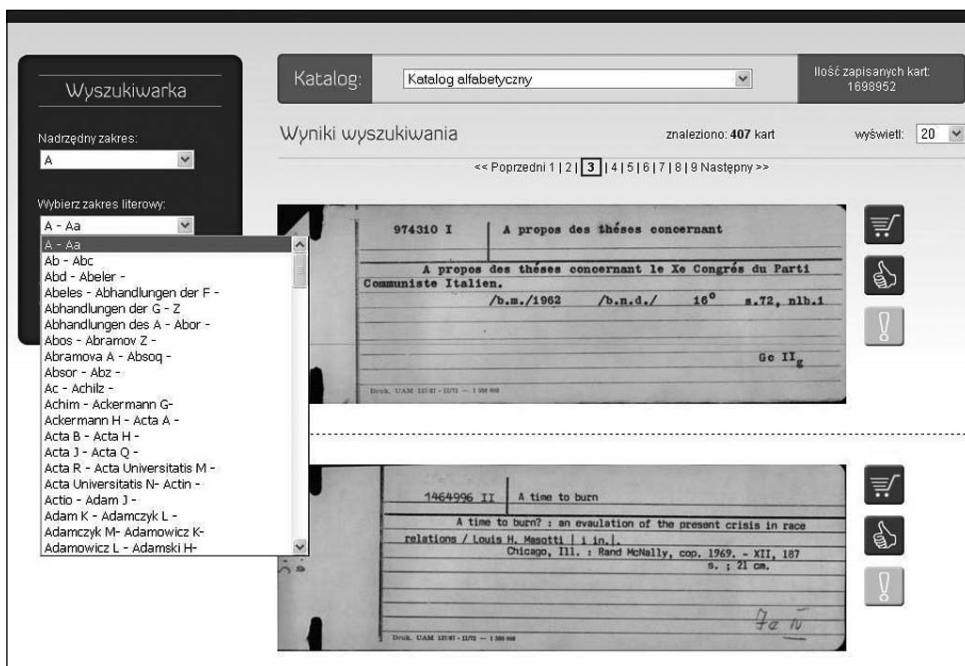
Wyszukiwarka

Nadrzędny zakres:
A

Wybierz zakres literowy:
A - Aa
A - Aa
Ab - Abc
Abd - Abeler -
Abeles - Abhandlungen der F -
Abhandlungen der G - Z
Abhandlungen des A - Abor -
Abos - Abramov Z -
Abramova A - Absoq -
Absor - Abz -
Ac - Achilz -
Achim - Ackermann G-
Ackermann H - Acta A -
Acta B - Acta H -
Acta J - Acta Q -
Acta R - Acta Universitatis M -
Acta Universitatis N- Actin -
Actio - Adam J -
Adam K - Adamczyk L -
Adamczyk M- Adamowicz K-
Adamowicz L - Adamski H-

Katalog: Katalog alfabetyczny

Ilość zapisanych kart: 1698952

Wyniki wyszukiwania

znaleziono: 407 kart

wyświetl: 20

<< Poprzedni 1 | 2 | 3 | 4 | 5 | 6 | 7 | 8 | 9 Następny >>

974310 I A propos des thèses concernant

A propos des thèses concernant le Xe Congrès du Parti Communiste Italien.
/b.m./1962 /b.n.d./ 16° s.72, nlb.1

Ge II$_g$

Druk. UAM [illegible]

1464996 II A time to burn

A time to burn? : an evaluation of the present crisis in race relations / Louis H. Masotti | i in.|.
Chicago, Ill. : Rand McNally, cop. 1969. - XII, 187 s. ; 21 cm.

Fe IV

Druk. UAM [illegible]